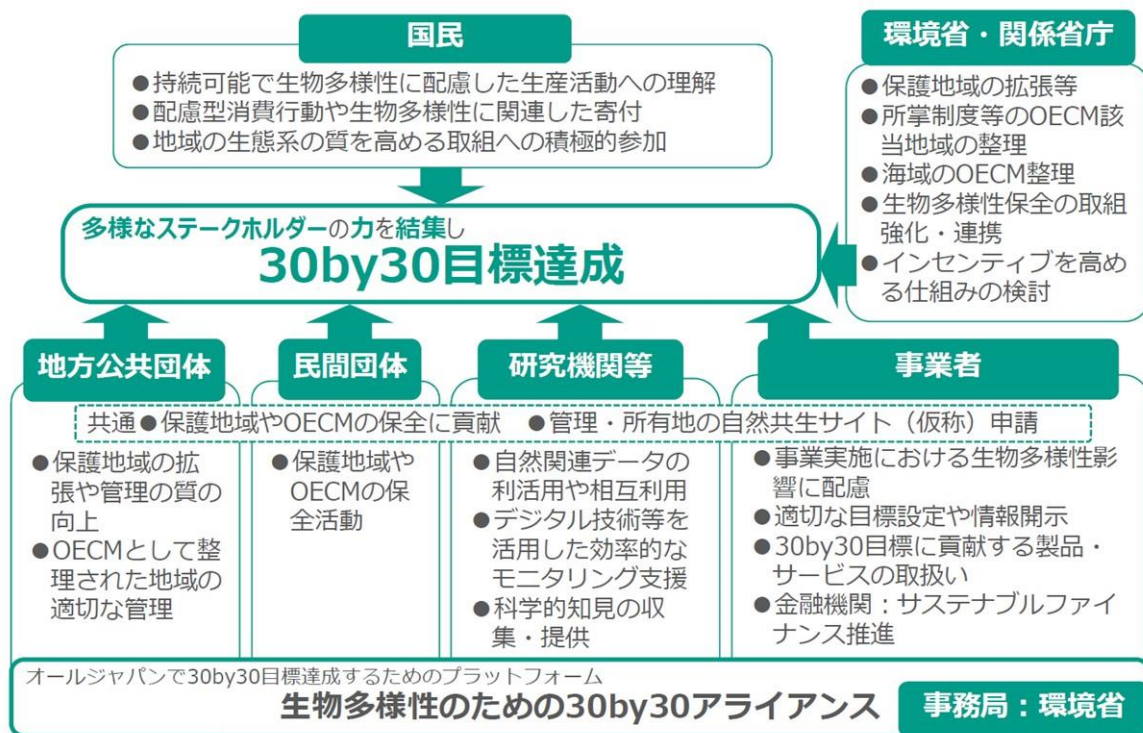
国民

●持続可能で生物多様性に配慮した生産活動への理解
●配慮型消費行動や生物多様性に関連した寄付
●地域の生態系の質を高める取組への積極的参加

環境省・関係省庁

●保護地域の拡張等
●所掌制度等のOECM該当地域の整理
●海域のOECM整理
●生物多様性保全の取組強化・連携
●インセンティブを高める仕組みの検討

多様なステークホルダーの力を結集し
30by30目標達成

地方公共団体

民間団体

研究機関等

事業者

共通●保護地域やOECMの保全に貢献　●管理・所有地の自然共生サイト（仮称）申請

●保護地域の拡張や管理の質の向上
●OECMとして整理された地域の適切な管理

●保護地域やOECMの保全活動

●自然関連データの利活用や相互利用
●デジタル技術等を活用した効率的なモニタリング支援
●科学的知見の収集・提供

●事業実施における生物多様性影響に配慮
●適切な目標設定や情報開示
●30by30目標に貢献する製品・サービスの取扱い
●金融機関：サステナブルファイナンス推進

オールジャパンで30by30目標達成するためのプラットフォーム
生物多様性のための30by30アライアンス

事務局：環境省